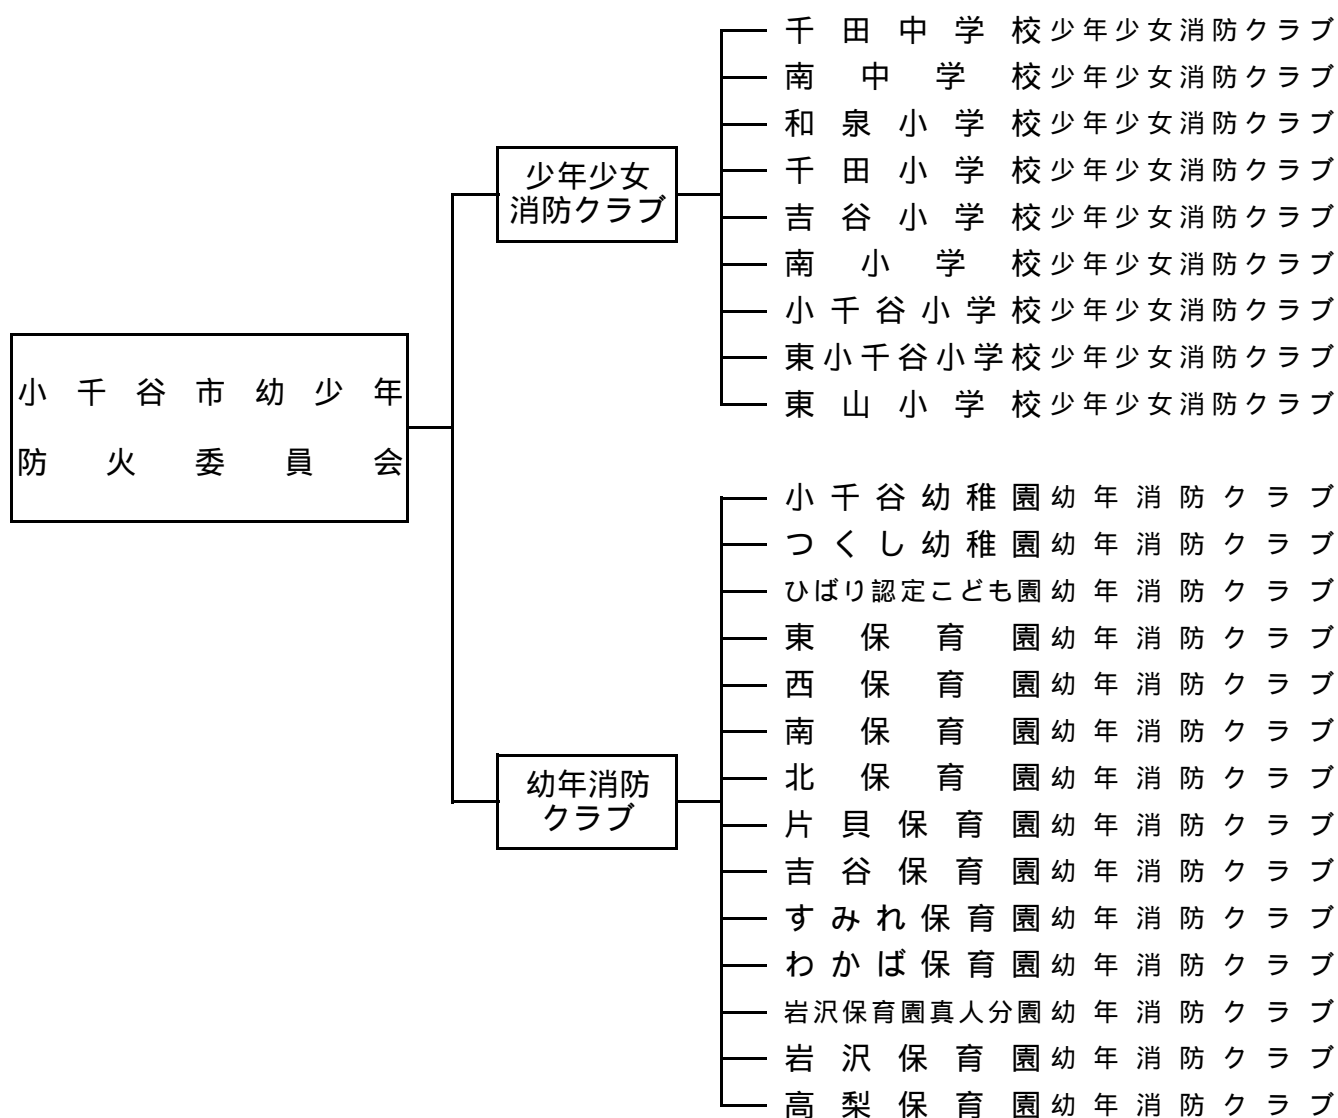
小千谷市幼少年防火委員会

少年少女消防クラブ

千田中学校少年少女消防クラブ
南中学校少年少女消防クラブ
和泉小学校少年少女消防クラブ
千田小学校少年少女消防クラブ
吉谷小学校少年少女消防クラブ
南小学校少年少女消防クラブ
小千谷小学校少年少女消防クラブ
東小千谷小学校少年少女消防クラブ
東山小学校少年少女消防クラブ

幼年消防クラブ

小千谷幼稚園幼年消防クラブ
つくし幼稚園幼年消防クラブ
ひばり認定こども園幼年消防クラブ
東保育園幼年消防クラブ
西保育園幼年消防クラブ
南保育園幼年消防クラブ
北保育園幼年消防クラブ
片貝保育園幼年消防クラブ
吉谷保育園幼年消防クラブ
すみれ保育園幼年消防クラブ
わかば保育園幼年消防クラブ
岩沢保育園真人分園幼年消防クラブ
岩沢保育園幼年消防クラブ
高梨保育園幼年消防クラブ